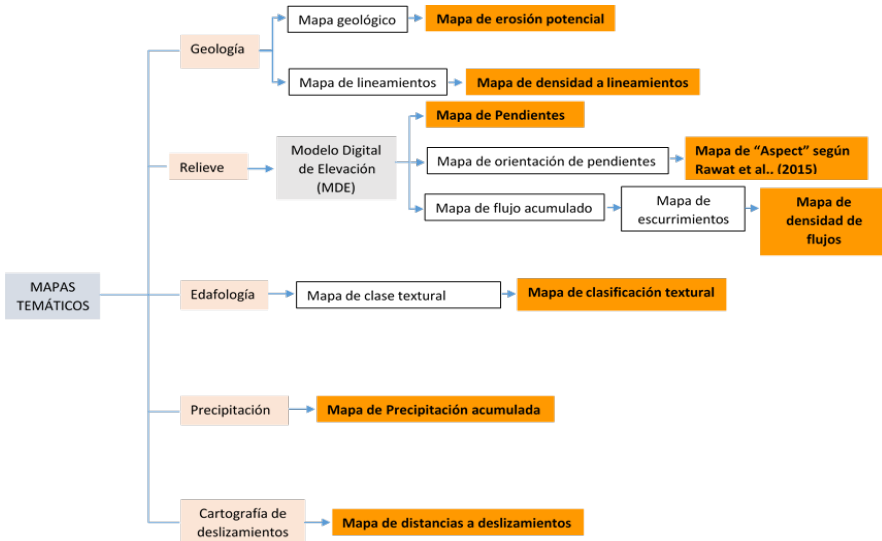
MAPAS TEMÁTICOS

Geología

Mapa geológico

Mapa de erosión potencial

Mapa de lineamientos

Mapa de densidad a lineamientos

Relieve

Modelo Digital de Elevación (MDE)

Mapa de Pendientes

Mapa de orientación de pendientes

Mapa de "Aspect" según Rawat et al.. (2015)

Mapa de flujo acumulado

Mapa de escurrimientos

Mapa de densidad de flujos

Edafología

Mapa de clase textural

Mapa de clasificación textural

Precipitación

Mapa de Precipitación acumulada

Cartografía de deslizamientos

Mapa de distancias a deslizamientos